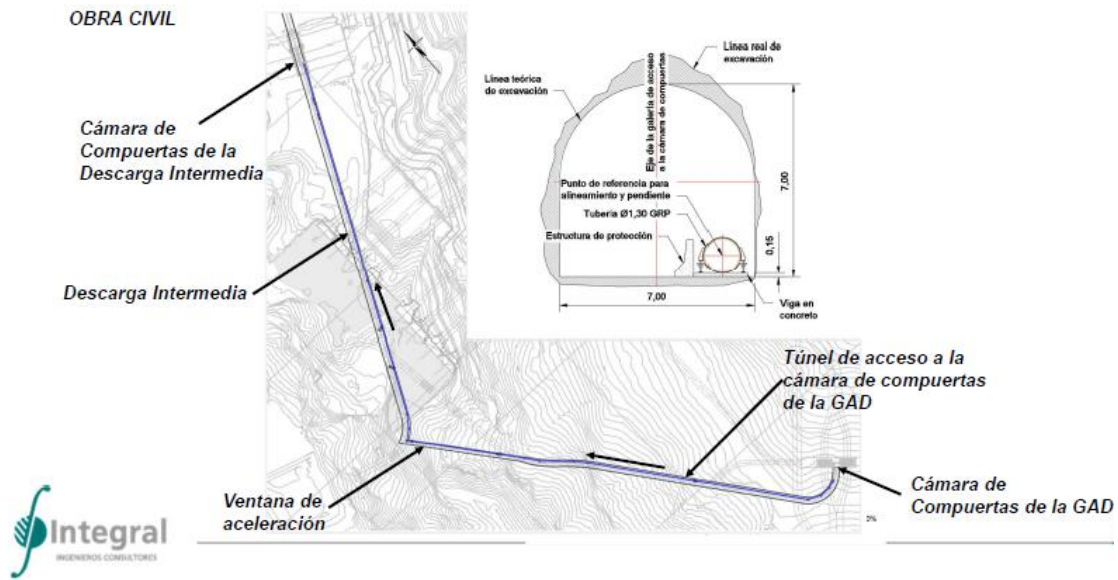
OBRA CIVIL

Cámara de Compuertas de la Descarga Intermedia

Descarga Intermedia

Línea teórica de excavación

Eje de la galería de acceso a la cámara de compuertas

Línea real de excavación

Punto de referencia para alineamiento y pendiente

Tubería Ø1,30 GRP

Estructura de protección

7,00

0,15

7,00

Viga en concreto

Túnel de acceso a la cámara de compuertas de la GAD

Ventana de aceleración

Cámara de Compuertas de la GAD

2%

Integral
INGENIEROS CONSULTORES